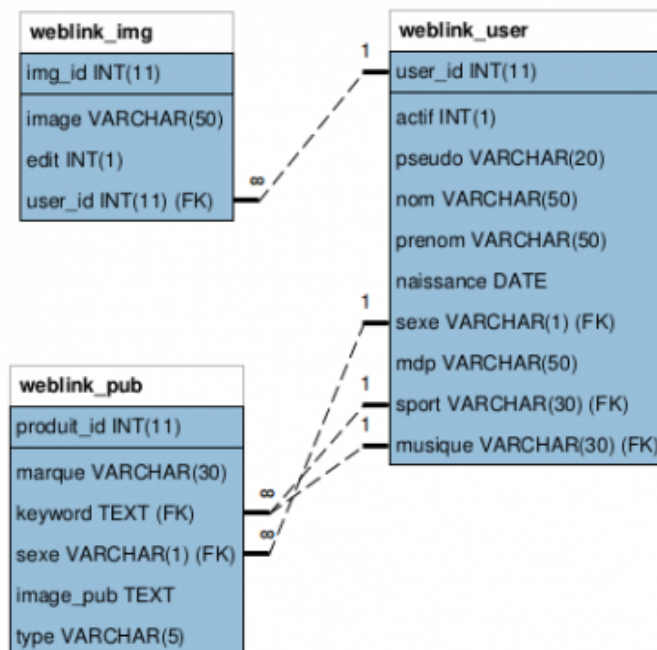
weblink_img

img_id INT(11)

image VARCHAR(50)

edit INT(1)

user_id INT(11) (FK)

weblink_user

user_id INT(11)

actif INT(1)

pseudo VARCHAR(20)

nom VARCHAR(50)

prenom VARCHAR(50)

naissance DATE

sexe VARCHAR(1) (FK)

mdp VARCHAR(50)

sport VARCHAR(30) (FK)

musique VARCHAR(30) (FK)

weblink_pub

produit_id INT(11)

marque VARCHAR(30)

keyword TEXT (FK)

sexe VARCHAR(1) (FK)

image_pub TEXT

type VARCHAR(5)

1

$\infty$

1

1

1

$\infty$

$\infty$